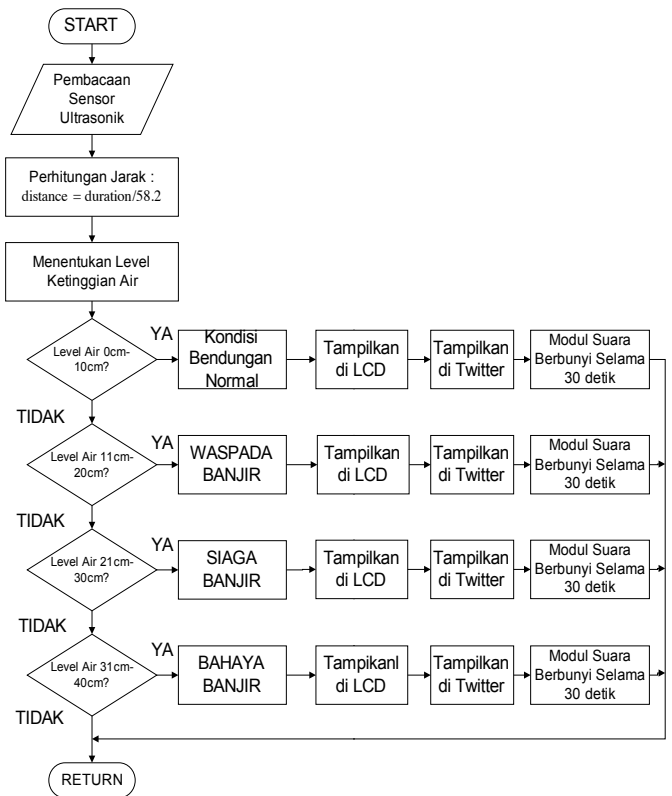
START

Pembacaan Sensor Ultrasonik

Perhitungan Jarak : distance = duration/58.2

Menentukan Level Ketinggian Air

Level Air 0cm-10cm?

YA

Kondisi Bendungan Normal

Tampilkan di LCD

Tampilkan di Twitter

Modul Suara Berbunyi Selama 30 detik

TIDAK

Level Air 11cm-20cm?

YA

WASPADA BANJIR

Tampilkan di LCD

Tampilkan di Twitter

Modul Suara Berbunyi Selama 30 detik

TIDAK

Level Air 21cm-30cm?

YA

SIAGA BANJIR

Tampilkan di LCD

Tampilkan di Twitter

Modul Suara Berbunyi Selama 30 detik

TIDAK

Level Air 31cm-40cm?

YA

BAHAYA BANJIR

Tampikanl di LCD

Tampilkan di Twitter

Modul Suara Berbunyi Selama 30 detik

TIDAK

RETURN